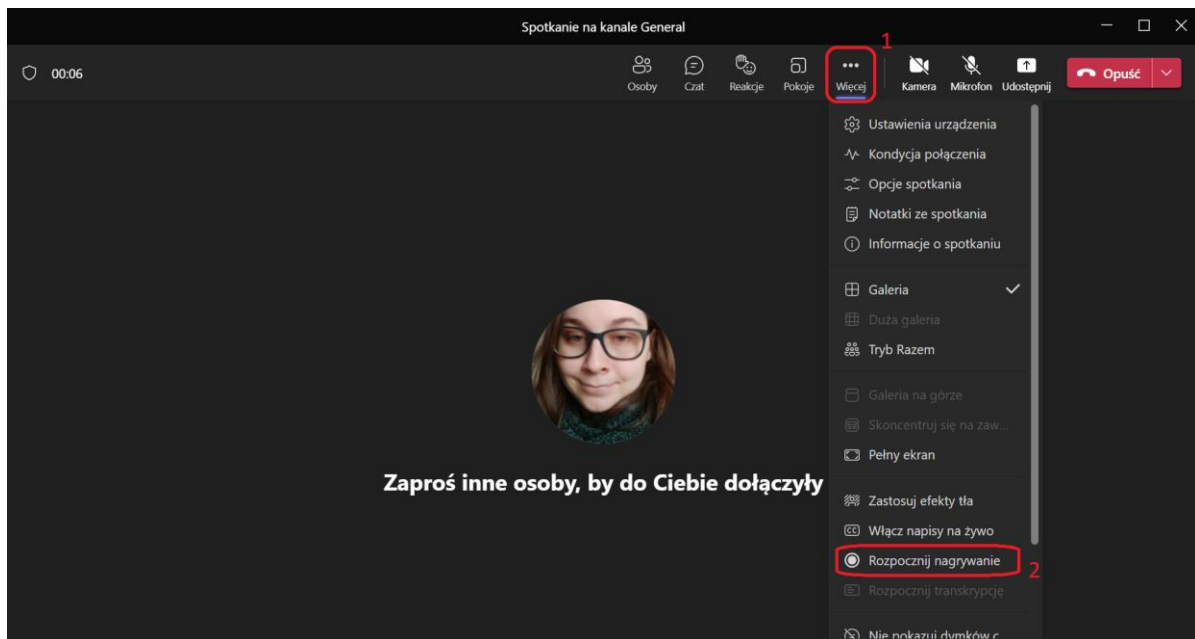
Spotkanie na kanale General

00:06

Osoby Czat Reakcje Pokoje Więcej Kamera Mikrofon Udostępnij Opuść

1

Ustawienia urządzenia
Kondycja połączenia
Opcje spotkania
Notatki ze spotkania
Informacje o spotkaniu

Galeria
Duża galeria
Tryb Razem

Galeria na górze
Skoncentruj się na zaw...
Pełny ekran

Zastosuj efekty tła
Włącz napisy na żywo
Rozpocznij nagrywanie
Rozpocznij transkrypcję

2

Nie pokazuj dymków c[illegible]

Zaproś inne osoby, by do Ciebie dołączyły